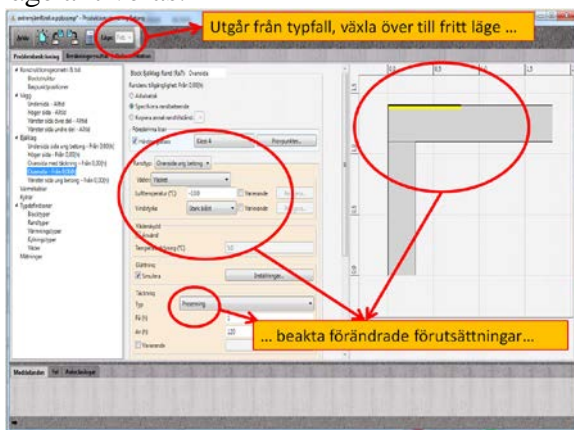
Utgår från typfall, växla över till fritt läge ...

... beakta förändrade förutsättningar...

Läge: Fritt

Block: Bjälklag Kant (Ref): Ovansida

Specificera randbetingelse

Väder

Lufttemperatur (°C)

Vindstyrka

Simulera

Inställningar...

Täckning

Typ

Presenning

Konstruktionsgeometri & tid

Vägg

Bjälklag

Ovansida - Från 0,00(h)

Materialdata

Kylrör

Typdefinitioner

Mätningar

Medelvärden